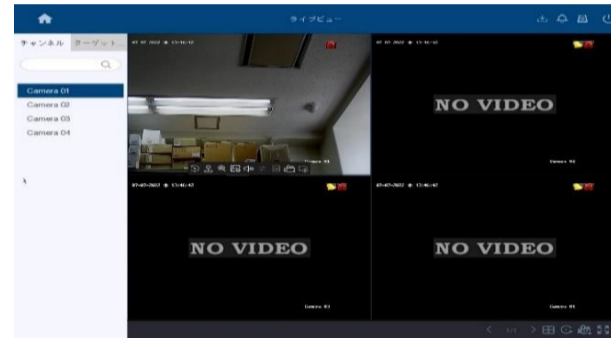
ライブビュー

チャンネル ターゲット...

Camera 01
Camera 02
Camera 03
Camera 04

07-07-2022 木 13:46:42
Camera 01

07-07-2022 木 13:46:42
NO VIDEO
Camera 02

07-07-2022 木 13:46:42
NO VIDEO
Camera 03

07-07-2022 木 13:46:42
NO VIDEO
Camera 04

1/1